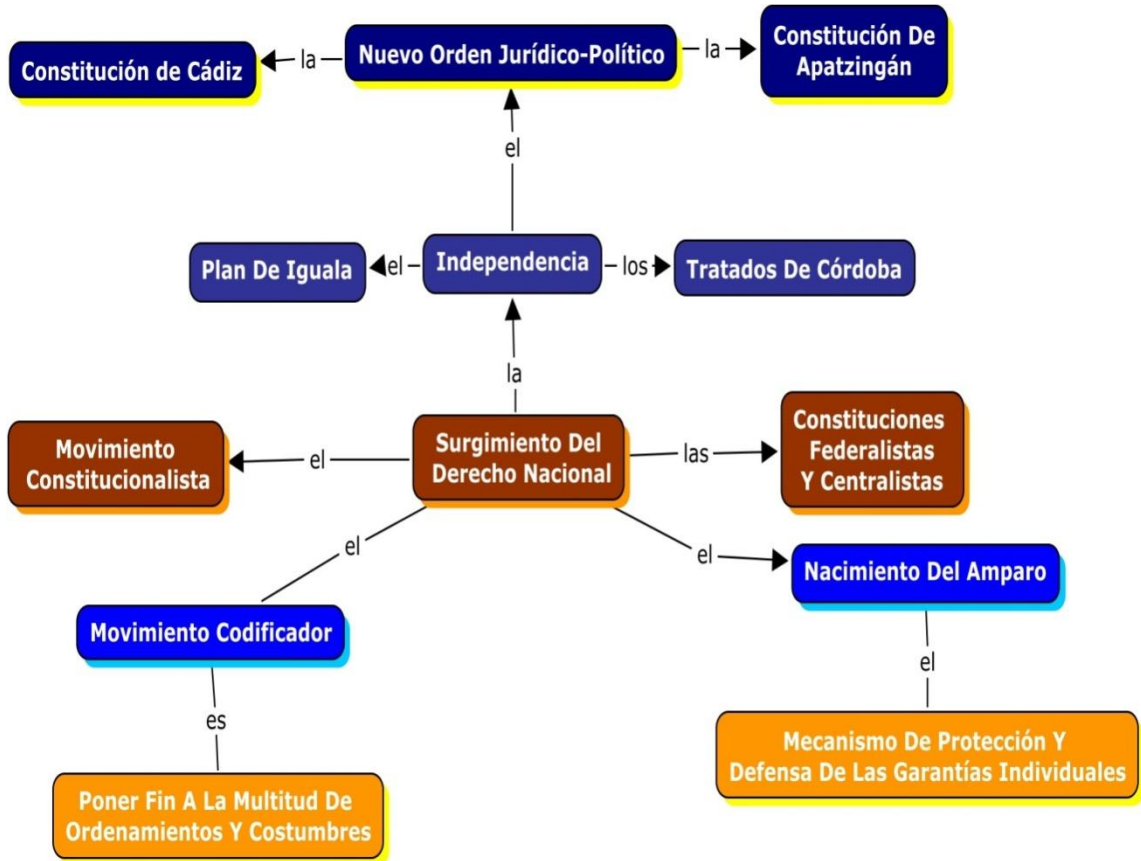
Constitución de Cádiz

la

Nuevo Orden Jurídico-Político

la

Constitución De Apatzingán

el

Plan De Iguala

el

Independencia

los

Tratados De Córdoba

la

Movimiento Constitucionalista

el

Surgimiento Del Derecho Nacional

las

Constituciones Federalistas Y Centralistas

el

el

Movimiento Codificador

Nacimiento Del Amparo

es

el

Poner Fin A La Multitud De Ordenamientos Y Costumbres

Mecanismo De Protección Y Defensa De Las Garantías Individuales